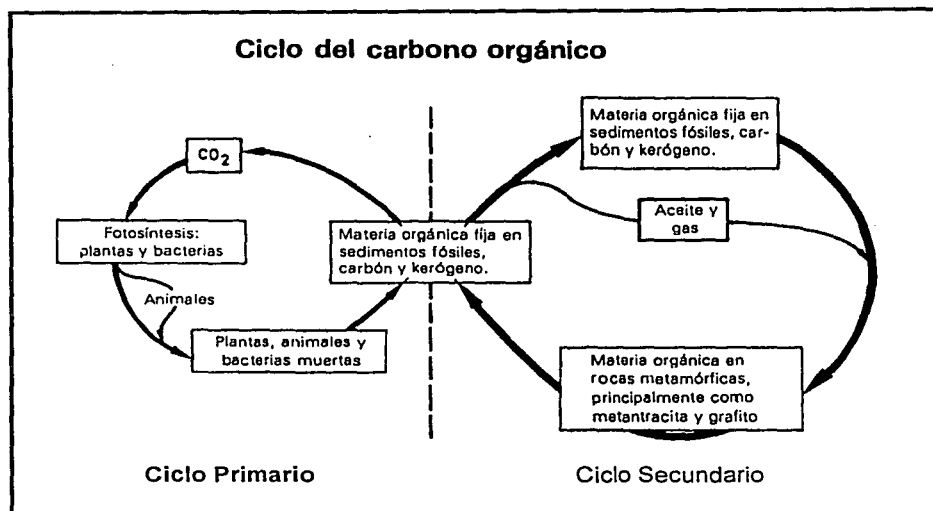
Ciclo del carbono orgánico

$CO_2$

Fotosíntesis: plantas y bacterias

Animales

Plantas, animales y bacterias muertas

Materia orgánica fija en sedimentos fósiles, carbón y kerógeno.

Materia orgánica fija en sedimentos fósiles, carbón y kerógeno.

Aceite y gas

Materia orgánica en rocas matamórficas, principalmente como metantracita y grafito

Ciclo Primario

Ciclo Secundario